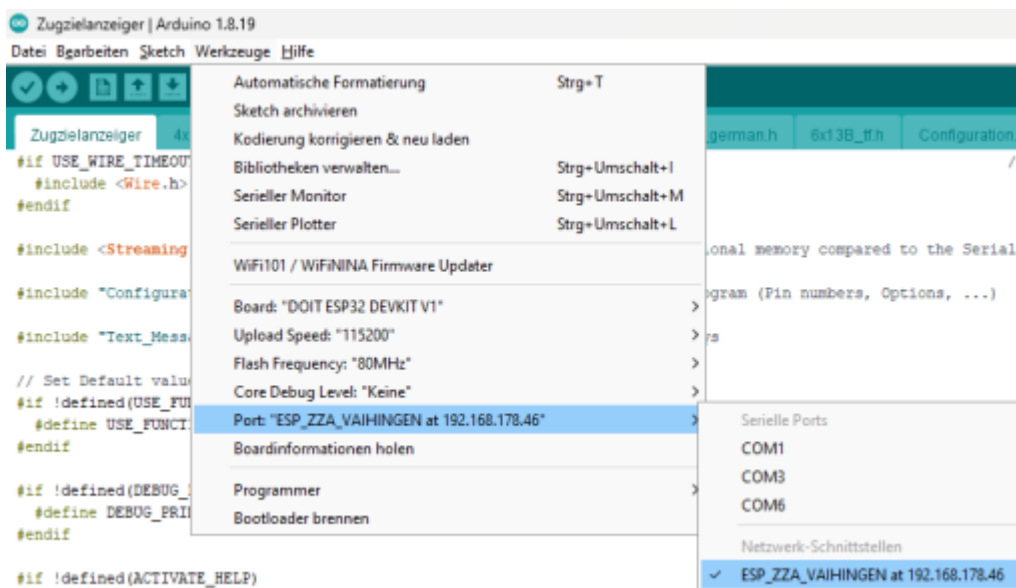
Zugzielanzeiger | Arduino 1.8.19
Datei Bearbeiten Sketch Werkzeuge Hilfe

Zugzielanzeiger 4x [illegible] german.h 6x13B_tf.h Configuration

#if USE_WIRE_TIMEOU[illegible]
#include <Wire.h>
#endif

#include <Streaming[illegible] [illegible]onal memory compared to the Serial

#include "Configura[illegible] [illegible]gram (Pin numbers, Options, ...)

#include "Text_Mess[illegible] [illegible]s

// Set Default valu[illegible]
#if !defined(USE_FU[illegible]
#define USE_FUNCTI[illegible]
#endif

#if !defined(DEBUG_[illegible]
#define DEBUG_PRI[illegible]
#endif

#if !defined(ACTIVATE_HELP)

Automatische Formatierung Strg+T
Sketch archivieren
Kodierung korrigieren & neu laden
Bibliotheken verwalten... Strg+Umschalt+I
Serieller Monitor Strg+Umschalt+M
Serieller Plotter Strg+Umschalt+L
WiFi101 / WiFiNINA Firmware Updater
Board: "DOIT ESP32 DEVKIT V1"
Upload Speed: "115200"
Flash Frequency: "80MHz"
Core Debug Level: "Keine"
Port: "ESP_ZZA_VAIHINGEN at 192.168.178.46"
Boardinformationen holen
Programmer
Bootloader brennen

Serielle Ports
COM1
COM3
COM6
Netzwerk-Schnittstellen
✓ ESP_ZZA_VAIHINGEN at 192.168.178.46